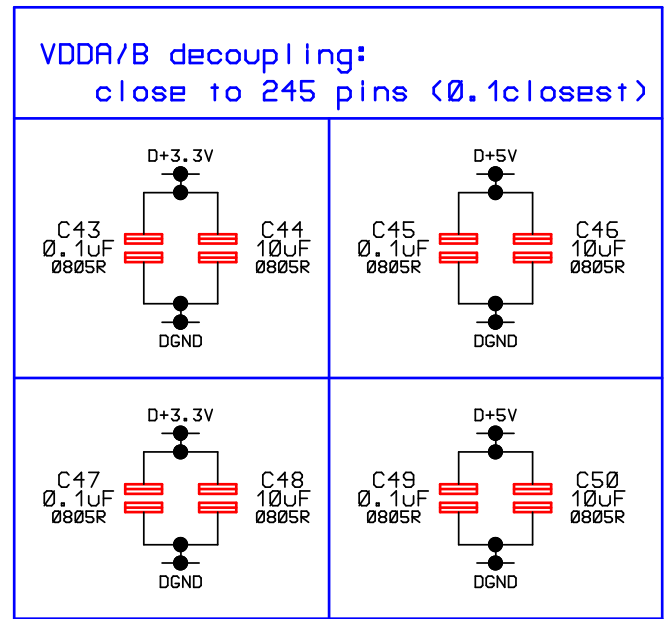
VDDA/B decoupling:
close to 245 pins (Ø.1closest)

D+3.3V
C43
Ø.1uF
Ø805R
C44
1ØuF
Ø805R
DGND

D+5V
C45
Ø.1uF
Ø805R
C46
1ØuF
Ø805R
DGND

D+3.3V
C47
Ø.1uF
Ø805R
C48
1ØuF
Ø805R
DGND

D+5V
C49
Ø.1uF
Ø805R
C5Ø
1ØuF
Ø805R
DGND